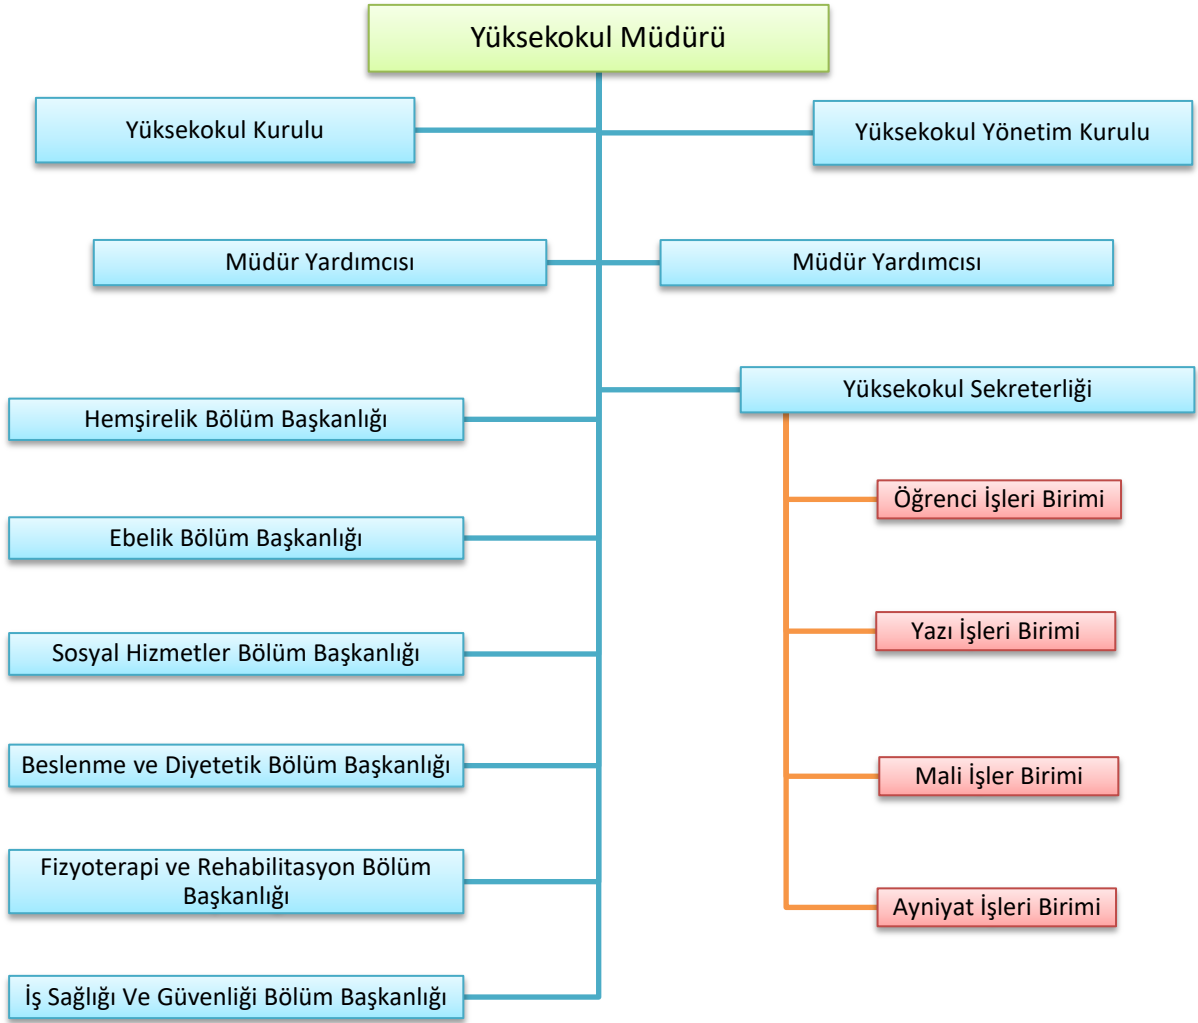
Yüksekokul Müdürü

Yüksekokul Kurulu

Yüksekokul Yönetim Kurulu

Müdür Yardımcısı

Müdür Yardımcısı

Yüksekokul Sekreterliği

Hemşirelik Bölüm Başkanlığı

Öğrenci İşleri Birimi

Ebelik Bölüm Başkanlığı

Yazı İşleri Birimi

Sosyal Hizmetler Bölüm Başkanlığı

Mali İşler Birimi

Beslenme ve Diyetetik Bölüm Başkanlığı

Fizyoterapi ve Rehabilitasyon Bölüm Başkanlığı

Ayniyat İşleri Birimi

İş Sağlığı Ve Güvenliği Bölüm Başkanlığı